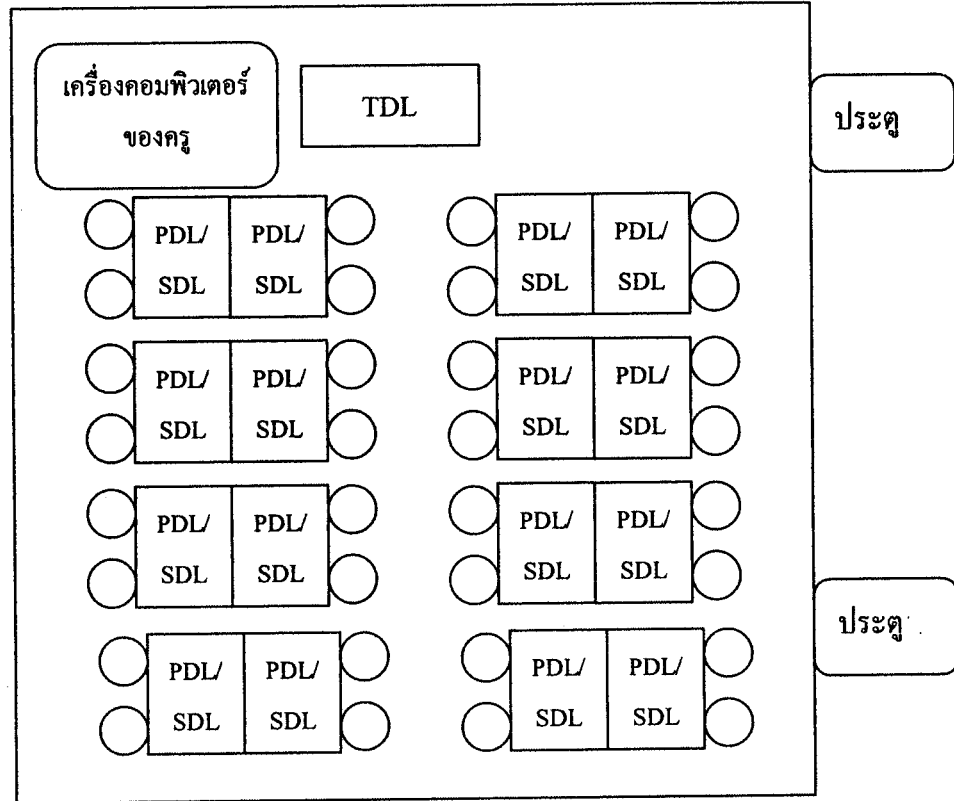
เครื่องคอมพิวเตอร์ของครู

TDL

ประตู

PDL/ SDL

PDL/ SDL

PDL/ SDL

PDL/ SDL

PDL/ SDL

PDL/ SDL

PDL/ SDL

PDL/ SDL

PDL/ SDL

PDL/ SDL

PDL/ SDL

PDL/ SDL

ประตู

PDL/ SDL

PDL/ SDL

PDL/ SDL

PDL/ SDL